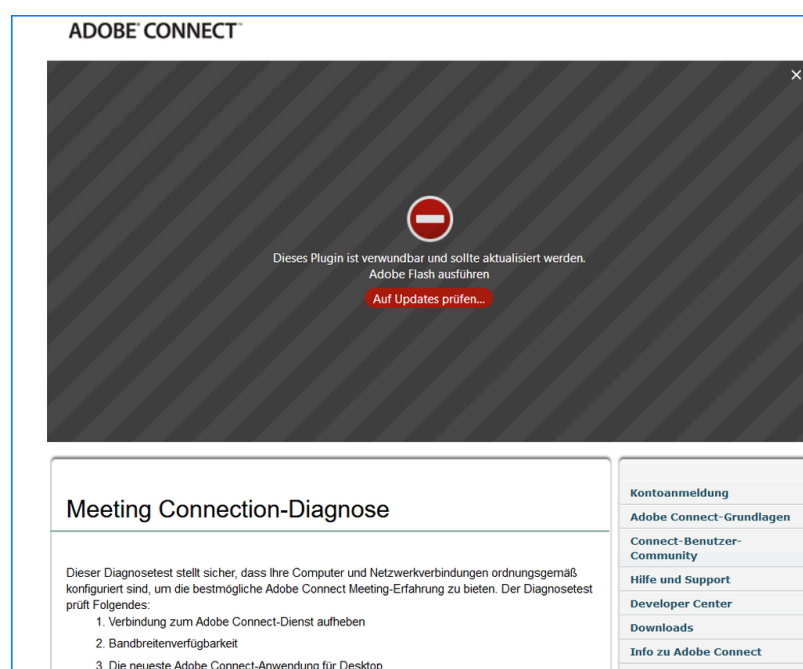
ADOBE® CONNECT™

×

Dieses Plugin ist verwundbar und sollte aktualisiert werden.
Adobe Flash ausführen

Auf Updates prüfen...

Meeting Connection-Diagnose

Dieser Diagnosetest stellt sicher, dass Ihre Computer und Netzwerkverbindungen ordnungsgemäß konfiguriert sind, um die bestmögliche Adobe Connect Meeting-Erfahrung zu bieten. Der Diagnosetest prüft Folgendes:

1. Verbindung zum Adobe Connect-Dienst aufheben
2. Bandbreitenverfügbarkeit
3. Die neueste Adobe Connect-Anwendung für Desktop

Kontoanmeldung
Adobe Connect-Grundlagen
Connect-Benutzer-Community
Hilfe und Support
Developer Center
Downloads
Info zu Adobe Connect